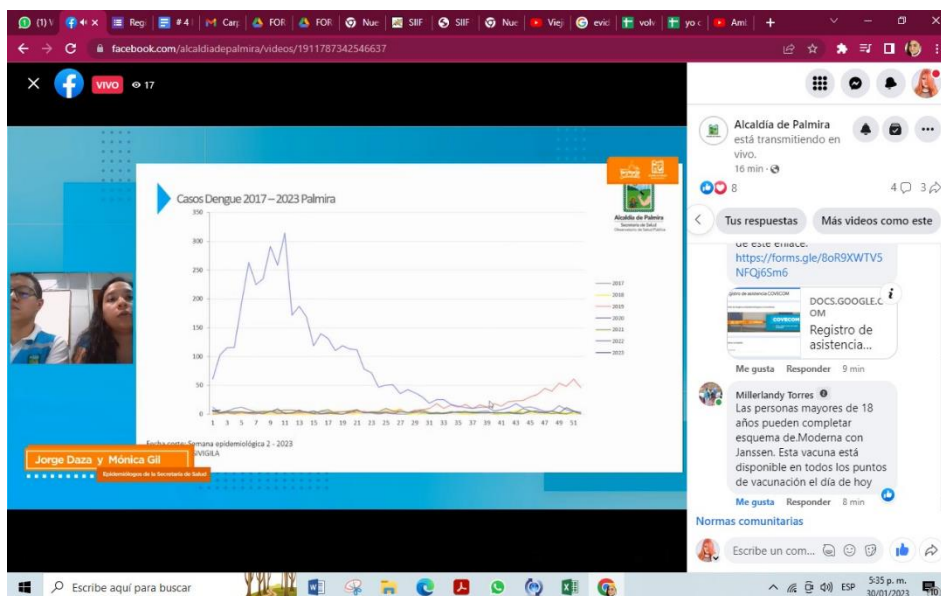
(1) | Reg | #4 | Carp | FOR | FOR | Nue | SIIF | SIIF | Nue | Viej | evid | volv | yo c | Aml | +

facebook.com/alcaldiadepalmira/videos/1911787342546637

VIVO 17

Casos Dengue 2017 – 2023 Palmira

Alcaldía de Palmira
Secretaría de Salud

350
300
250
200
150
100
50
0

1 3 5 7 9 11 13 15 17 19 21 23 25 27 29 31 33 35 37 39 41 43 45 47 49 51

2017
2018
2019
2020
2021
2022
2023

Fecha corte: Semana epidemiológica 2 - 2023
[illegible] SIVIGILA

Jorge Daza y Mónica Gil
Epidemiólogos de la Secretaría de Salud

Alcaldía de Palmira está transmitiendo en vivo.
16 min ·

8
4 3

Tus respuestas
Más videos como este

de este enlace:
https://forms.gle/8oR9XWTV5NFQj6Sm6

DOCS.GOOGLE.COM
Registro de asistencia...

Me gusta Responder 9 min

Millerlandy Torres
Las personas mayores de 18 años pueden completar esquema de.Moderna con Janssen. Esta vacuna está disponible en todos los puntos de vacunación el día de hoy

Me gusta Responder 8 min

Normas comunitarias

Escribe un com...

Escribe aquí para buscar

ESP 5:35 p. m. 30/01/2023